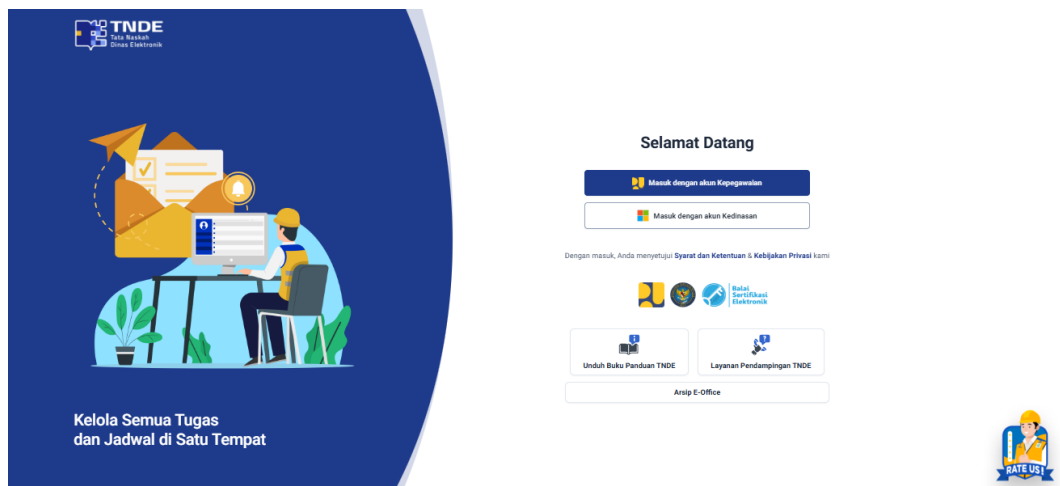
TNDE
Tata Naskah
Dinas Elektronik

Kelola Semua Tugas
dan Jadwal di Satu Tempat

Selamat Datang

Masuk dengan akun Kepegawaian

Masuk dengan akun Kedinasan

Dengan masuk, Anda menyetujui Syarat dan Ketentuan & Kebijakan Privasi kami

Balai
Sertifikasi
Elektronik

Unduh Buku Panduan TNDE

Layanan Pendampingan TNDE

Arsip E-Office

RATE US!